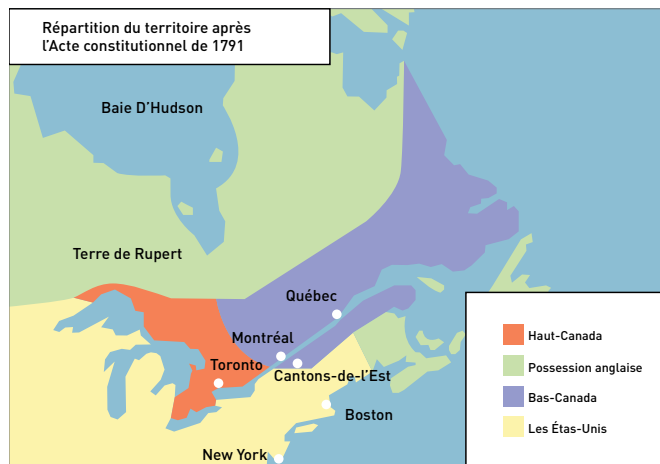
Répartition du territoire après l'Acte constitutionnel de 1791

Baie D'Hudson

Terre de Rupert

Québec

Montréal

Toronto

Cantons-de-l'Est

Boston

New York

Haut-Canada

Possession anglaise

Bas-Canada

Les États-Unis